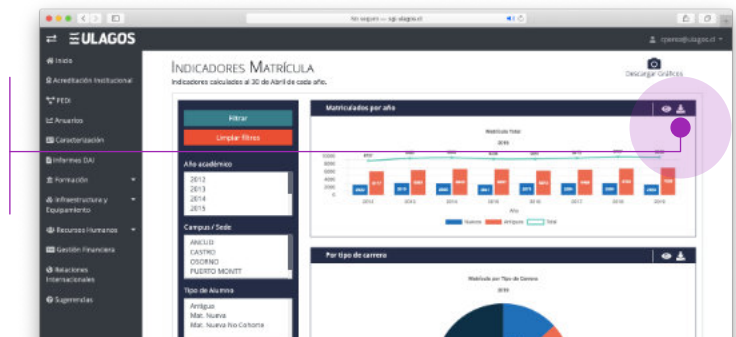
No seguro — sgi.ulagos.cl

ULAGOS

cpena@ulagos.cl

Inicio
Acreditación Institucional
PEDI
Anuarios
Caracterización
Informes DAI
Formación
Infraestructura y Equipamiento
Recursos Humanos
Gestión Financiera
Relaciones Internacionales
Sugerencias

INDICADORES MATRÍCULA
Indicadores calculados al 30 de Abril de cada año.

Descargar Gráficos

Filtrar
Limpiar filtros

Año académico
2012
2013
2014
2015

Campus / Sede
ANCUD
CASTRO
OSORNO
PUERTO MONTT

Tipo de Alumno
Antiguo
Mat. Nueva
Mat. Nueva No Cohorte

Matriculados por año

Matrícula Total

2014 2015 2016 2017 2018 2019

Año

Nuevos Antiguos Total

Por tipo de carrera

Matrícula por Tipo de Carrera